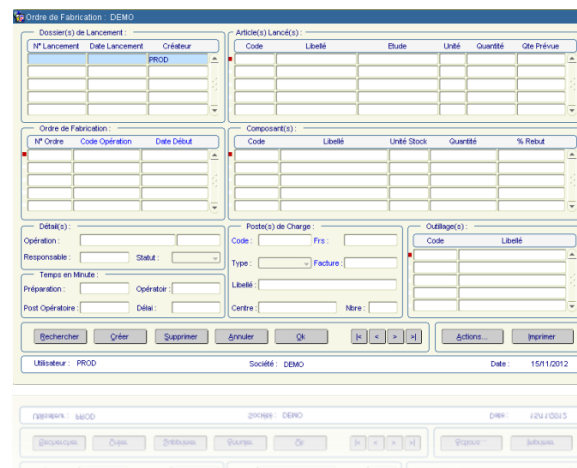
Ordre de Fabrication : DEMO

Dossier(s) de Lancement :

| N° Lancement | Date Lancement | Créateur |
|---|---|---|
| | | PROD |

Article(s) Lancé(s) :

| Code | Libellé | Etude | Unité | Quantité | Qte Prévue |
|---|---|---|---|---|---|

Ordre de Fabrication :

| N° Ordre | Code Opération | Date Début |
|---|---|---|

Composant(s) :

| Code | Libellé | Unité Stock | Quantité | % Rebut |
|---|---|---|---|---|

Détail(s) :
Opération :
Responsable :
Statut :
Temps en Minute :
Préparation :
Opératoir :
Post Opératoire :
Délai :

Poste(s) de Charge :
Code :
Frs :
Type :
Facture :
Libellé :
Centre :
Nbre :

Outillage(s) :

| Code | Libellé |
|---|---|

Rechercher Créer Supprimer Annuler Ok |< < > >| Actions... Imprimer

Utilisateur : PROD
Société : DEMO
Date : 15/11/2012

Utilisateur : PROD
Société : DEMO
Date : 15/11/2012

Rechercher Créer Supprimer Annuler Ok |< < > >| Actions... Imprimer